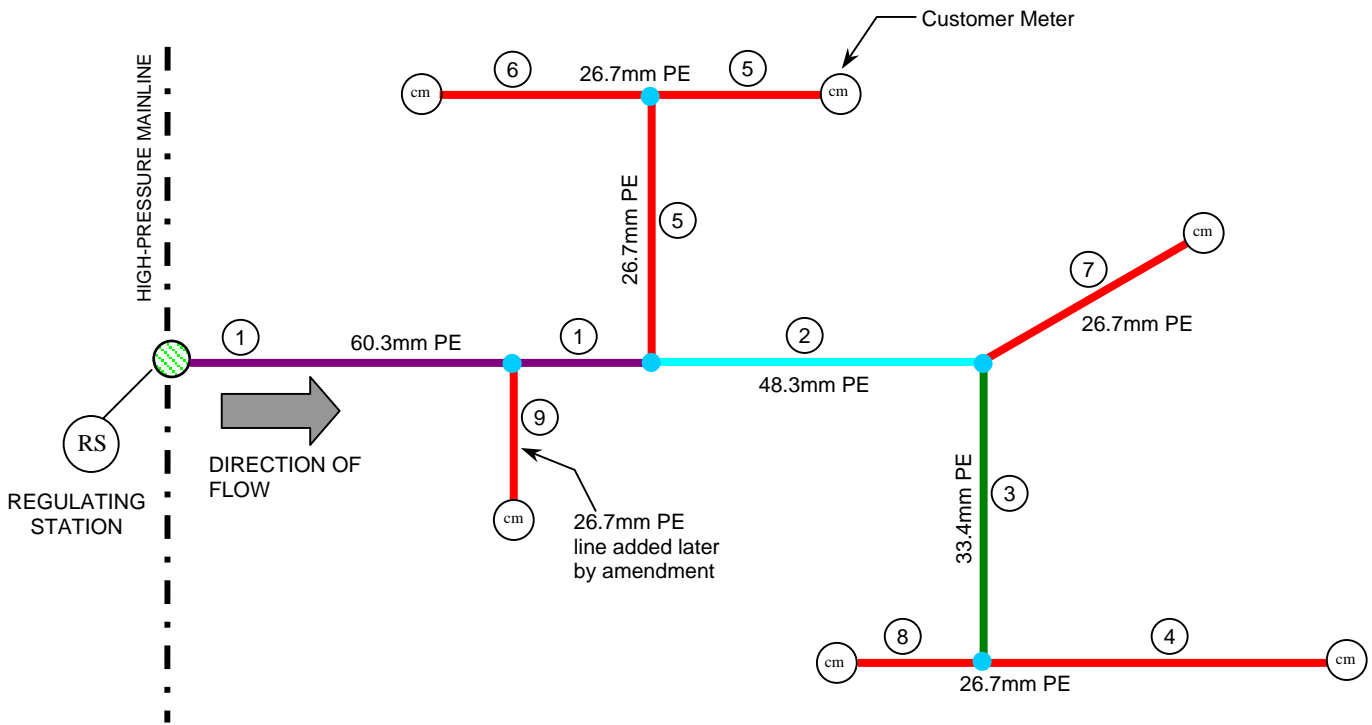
Customer Meter

6
26.7mm PE
5
cm
cm

HIGH-PRESSURE MAINLINE

26.7mm PE
5

cm
7
26.7mm PE

1
60.3mm PE
1
2
48.3mm PE

RS
REGULATING STATION

DIRECTION OF FLOW

9
cm
26.7mm PE line added later by amendment

33.4mm PE
3

cm
8
4
cm
26.7mm PE